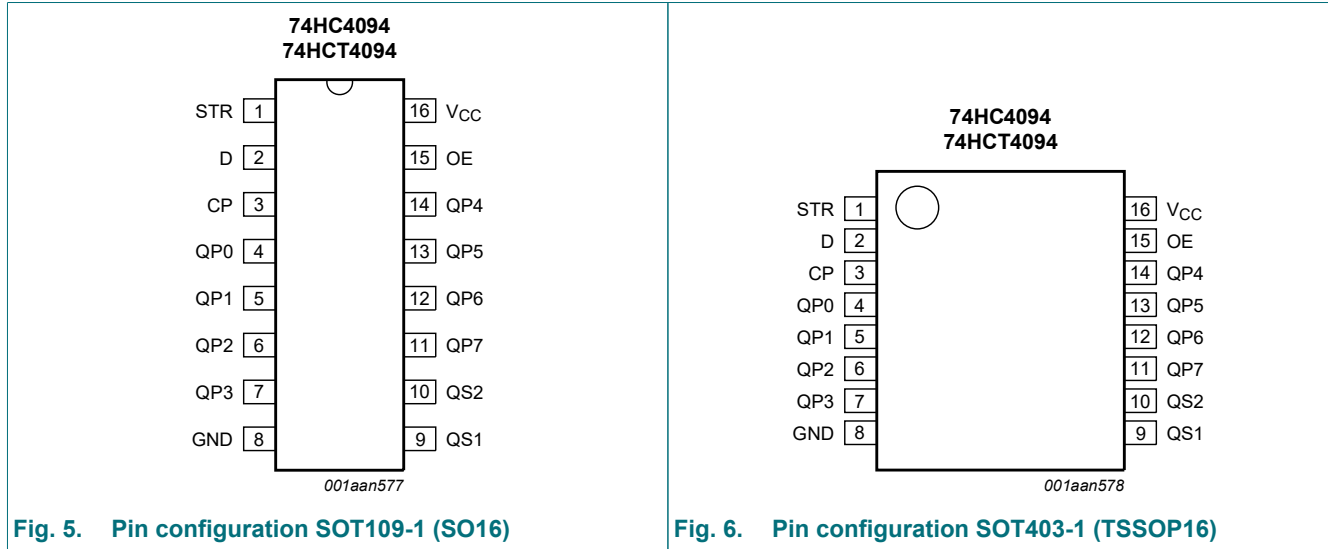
74HC4094
74HCT4094

STR 1
D 2
CP 3
QP0 4
QP1 5
QP2 6
QP3 7
GND 8

16 $V_{CC}$
15 OE
14 QP4
13 QP5
12 QP6
11 QP7
10 QS2
9 QS1

001aan577

Fig. 5. Pin configuration SOT109-1 (SO16)

74HC4094
74HCT4094

STR 1
D 2
CP 3
QP0 4
QP1 5
QP2 6
QP3 7
GND 8

16 $V_{CC}$
15 OE
14 QP4
13 QP5
12 QP6
11 QP7
10 QS2
9 QS1

001aan578

Fig. 6. Pin configuration SOT403-1 (TSSOP16)